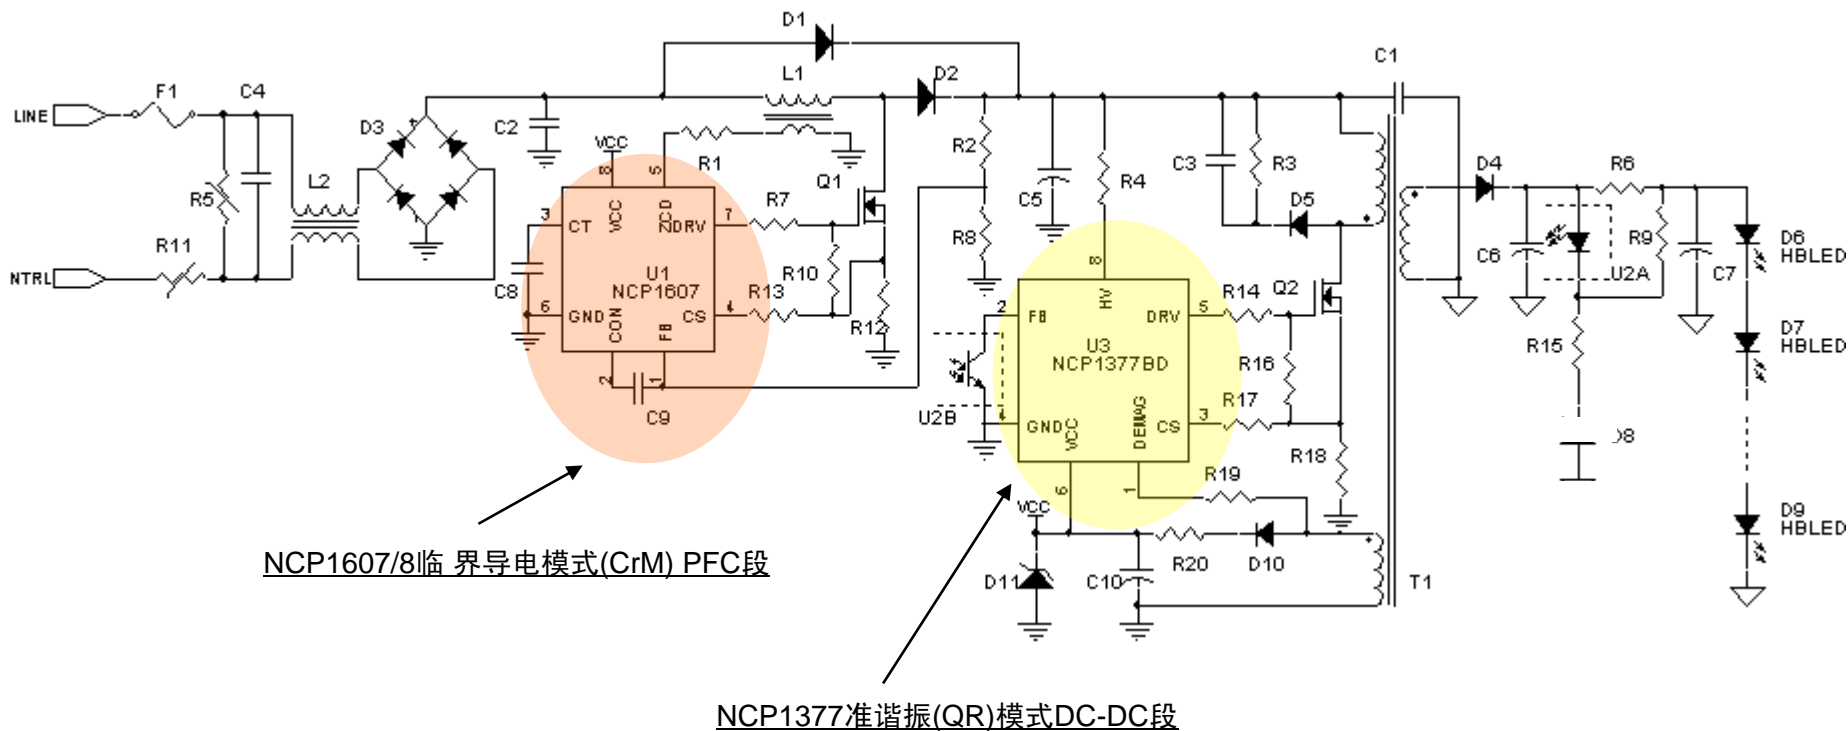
D1
L1
D2
C1
LINE
F1
C4
D3
C2
VCC
R1
R2
C3
R3
D4
R6
R5
L2
8
5
Q1
C5
R4
D5
CT
VCC
ZCD
DRV
7
R7
R8
C6
R9
D6 HBLED
R11
3
U1
NCP1607
R10
8
U2A
C7
NTRL
C8
6
GND
CON
FB
CS
4
R13
R12
2
FB
HV
DRV
5
R14
Q2
R15
D7 HBLED
U3
NCP1377BD
R16
2
1
C9
U2B
GND
VCC
DEMAG
CS
3
R17
R18
D8
6
1
R19
VCC
D9 HBLED
R20
D10
D11
C10
T1
NCP1607/8临 界导电模式(CrM) PFC段
NCP1377准谐振(QR)模式DC-DC段